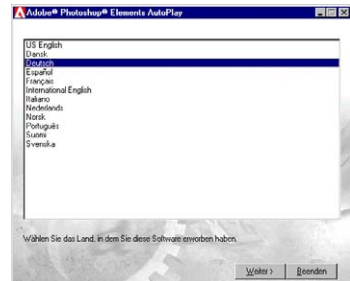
Adobe® Photoshop® Elements AutoPlay

US English
Dansk
Deutsch
Español
Français
International English
Italiano
Nederlands
Norsk
Português
Suomi
Svenska

Wählen Sie das Land, in dem Sie diese Software erworben haben.

Weiter >
Beenden